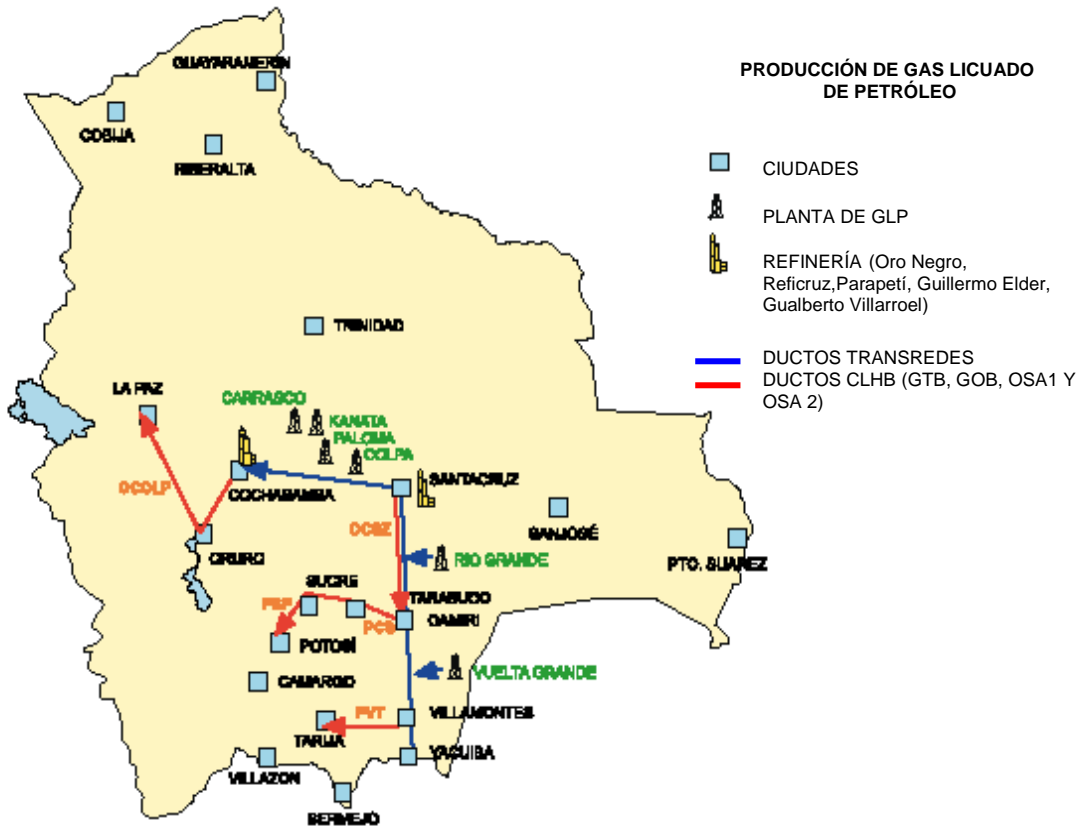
PRODUCCIÓN DE GAS LICUADO DE PETRÓLEO

CIUDADES

PLANTA DE GLP

REFINERÍA (Oro Negro, Reficruz,Parapetí, Guillermo Elder, Gualberto Villarroel)

DUCTOS TRANSREDES

DUCTOS CLHB (GTB, GOB, OSA1 Y OSA 2)

GUAYARAMERIN
COBIJA
RIBERALTA
TRINIDAD
LA PAZ
CARRASCO
KANATA
PALOMA
COLPA
COCHABAMBA
SANTACRUZ
OCOLP
OCSZ
SANJOSÉ
ORURO
RIO GRANDE
PTO. SUAREZ
SUCRE
TARABUCO
PSP
PCS
CAMIRI
POTOSÍ
VUELTA GRANDE
CAMARGO
PVT
VILLAMONTES
TARIJA
YACUIBA
VILLAZON
BERMEJO